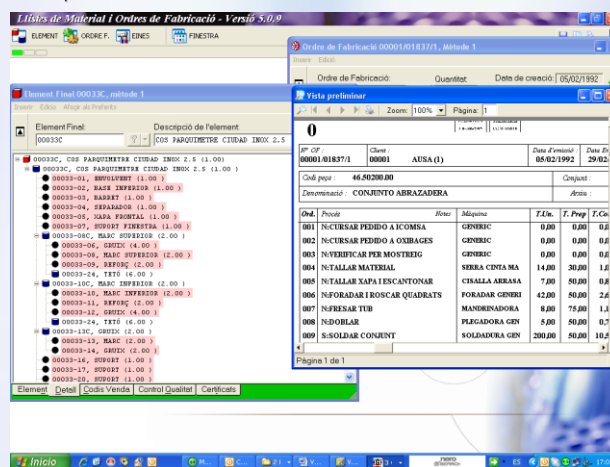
Llistes de Material i Ordres de Fabricació - Versió 5.0.9

ELEMENT ORDRE F. EINES FINESTRA

Element Final 00033C, mètode 1
Inserir Edició Afegir als Preferits
Element Final: 00033C
Descripció de l'element
COS PARQUIMETRE CIUDAD INOX 2.5

00033C, COS PARQUIMETRE CIUDAD INOX 2.5 (1.00)
00033C, COS PARQUIMETRE CIUDAD INOX 2.5 (1.00)
00033-01, ENVOLVENT (1.00)
00033-02, BASE INFERIOR (1.00)
00033-03, BARRET (1.00)
00033-04, SEPARADOR (1.00)
00033-05, XAPA FRONTAL (1.00)
00033-07, SUPORT FINESTRA (1.00)
00033-08C, MARC SUPERIOR (2.00)
00033-06, GRUIX (4.00)
00033-08, MARC SUPERIOR (2.00)
00033-09, REFORÇ (2.00)
00033-24, TETÓ (6.00)
00033-10C, MARC INFERIOR (2.00)
00033-10, MARC INFERIOR (2.00)
00033-11, REFORÇ (2.00)
00033-12, GRUIX (4.00)
00033-24, TETÓ (6.00)
00033-13C, GRUIX (2.00)
00033-13, MARC (2.00)
00033-14, GRUIX (2.00)
00033-16, SUPORT (1.00)
00033-17, SUPORT (1.00)
00033-20, SUPORT (1.00)

Element Detall Codis Venda Control Qualitat Certificats

Ordre de Fabricació 00001/01837/1, Mètode 1
Inserir Edició
Ordre de Fabricació: Quantitat: Data de creació: 05/02/1992

Vista preliminar
Zoom: 100% Pàgina: 1

0

Nº OF: 00001/01837/1 | Client: 00001 AUSA (1) | Data d'emissió: 05/02/1992 | Data d'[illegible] 29/02/

Codi peça: 46.50200.00 | Conjunt:
Denominació: CONJUNTO ABRAZADERA | Arxiu:

| Ord. | Procés | Notes | Màquina | T.Un. | T. Prep | T.Co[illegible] |
|---|---|---|---|---|---|---|
| 001 | N:CURSAR PEDIDO A ICOMSA | | GENERIC | 0,00 | 0,00 | 0,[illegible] |
| 002 | N:CURSAR PEDIDO A OXIBAGES | | GENERIC | 0,00 | 0,00 | 0,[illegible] |
| 003 | N:VERIFICAR PER MOSTREIG | | GENERIC | 0,00 | 0,00 | 0,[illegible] |
| 004 | N:TALLAR MATERIAL | | SERRA CINTA MA | 14,00 | 30,00 | 1,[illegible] |
| 005 | N:TALLAR XAPA I ESCANTONAR | | CISALLA ARRASA | 7,00 | 50,00 | 0,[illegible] |
| 006 | N:FORADAR I ROSCAR QUADRATS | | FORADAR GENERI | 42,00 | 50,00 | 2,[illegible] |
| 007 | N:FRESAR TUB | | MANDRINADORA | 8,00 | 75,00 | 1,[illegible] |
| 008 | N:DOBLAR | | PLEGADORA GEN | 5,00 | 50,00 | 0,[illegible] |
| 009 | S:SOLDAR CONJUNT | | SOLDADURA GEN | 200,00 | 50,00 | 10,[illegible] |

Pàgina 1 de 1

Inicio